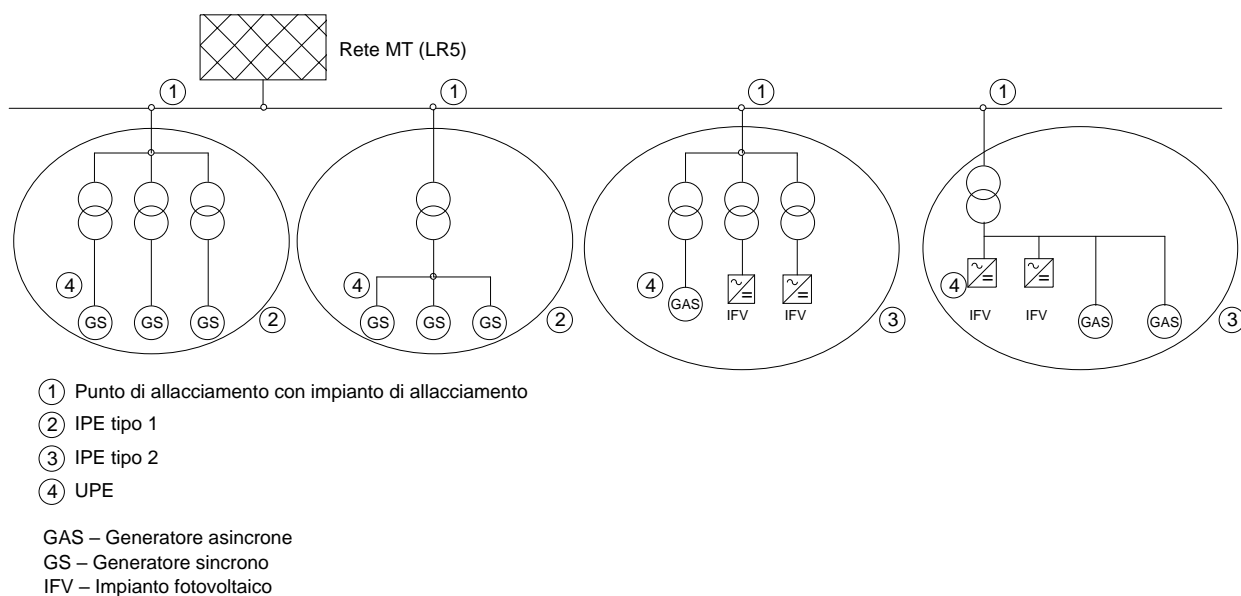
Rete MT (LR5)

1 1 1 1

4 GS GS GS 2

4 GS GS GS 2

4 GAS IFV IFV 3

4 IFV IFV GAS GAS 3

1 Punto di allacciamento con impianto di allacciamento
2 IPE tipo 1
3 IPE tipo 2
4 UPE

GAS – Generatore asincrone
GS – Generatore sincrono
IFV – Impianto fotovoltaico